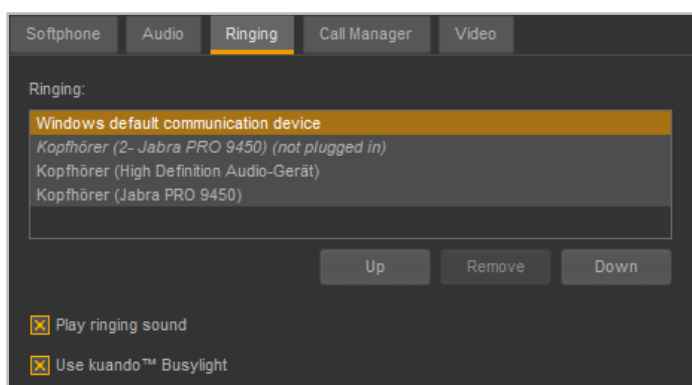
Softphone Audio Ringing Call Manager Video

Ringing:

Windows default communication device
Kopfhörer (2- Jabra PRO 9450) (not plugged in)
Kopfhörer (High Definition Audio-Gerät)
Kopfhörer (Jabra PRO 9450)

Up Remove Down

Play ringing sound

Use kuando™ Busylight